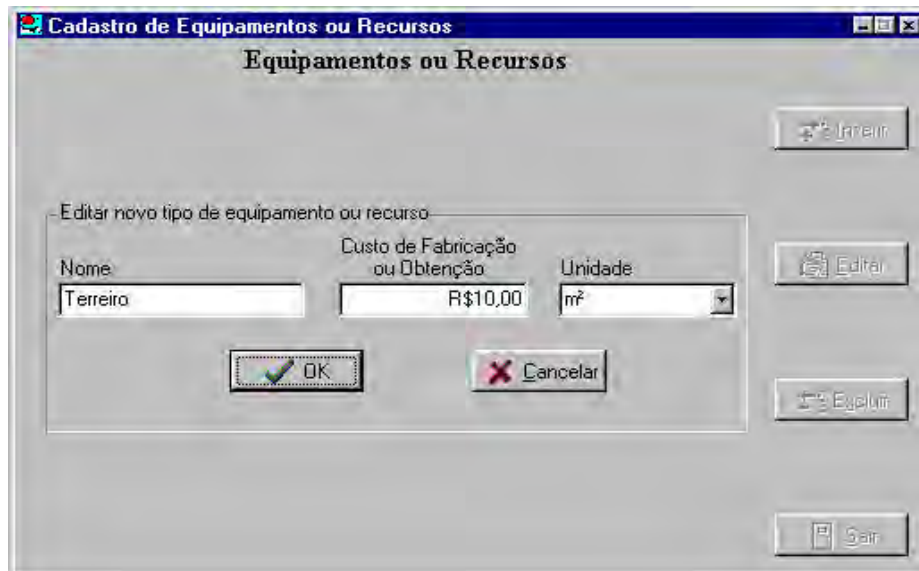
Cadastro de Equipamentos ou Recursos

Equipamentos ou Recursos

Inserir

Editar novo tipo de equipamento ou recurso

Nome

Terreiro

Custo de Fabricação ou Obtenção

R$10,00

Unidade

m²

Editar

OK

Cancelar

Excluir

Sair